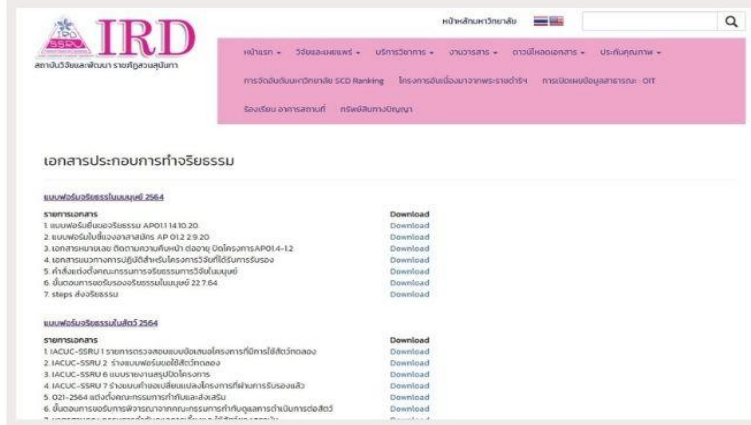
IRD
สถาบันวิจัยและพัฒนา ราชภัฏสวนสุนันทา

หน้าหลักมหาวิทยาลัย

หน้าแรก ▾ วิจัยและเผยแพร่ ▾ บริการวิชาการ ▾ งานวารสาร ▾ ดาวน์โหลดเอกสาร ▾ ประกันคุณภาพ ▾
การจัดอันดับมหาวิทยาลัย SCD Ranking โครงการอันเนื่องมาจากพระราชดำริฯ การเปิดเผยข้อมูลสาธารณะ OIT
ร้องเรียน จากภายนอก ทรัพย์สินทางปัญญา

เอกสารประกอบการทำจริยธรรม

แบบฟอร์มจริยธรรมในมนุษย์ 2564

| รายการเอกสาร | Download |
|---|---|
| 1. แบบฟอร์มยื่นขอจริยธรรม AP01.1 14.10.20 | Download |
| 2. แบบฟอร์มใบยินยอมอาสาสมัคร AP 01.2 29.20 | Download |
| 3. เอกสารหมายเลข ติดตามความคืบหน้า ต่ออายุ ปิดโครงการAP01.4-12 | Download |
| 4. เอกสารแนวทางการปฏิบัติสำหรับโครงการวิจัยที่ได้รับการรับรอง | Download |
| 5. คำสั่งแต่งตั้งคณะกรรมการจริยธรรมการวิจัยในมนุษย์ | Download |
| 6. ขั้นตอนการขอรับรองจริยธรรมในมนุษย์ 22.7.64 | Download |
| 7. steps ส่งจริยธรรม | Download |

แบบฟอร์มจริยธรรมในสัตว์ 2564

| รายการเอกสาร | Download |
|---|---|
| 1. IACUC-SSRU 1 รายการตรวจสอบแบบข้อเสนอโครงการที่มีการใช้สัตว์ทดลอง | Download |
| 2. IACUC-SSRU 2 ร่างแบบฟอร์มขอใช้สัตว์ทดลอง | Download |
| 3. IACUC-SSRU 6 แบบรายงานสรุปปิดโครงการ | Download |
| 4. IACUC-SSRU 7 ร่างแบบคำขอเปลี่ยนแปลงโครงการที่ผ่านการรับรองแล้ว | Download |
| 5. 021-2564 แต่งตั้งคณะกรรมการกำกับและส่งเสริม | Download |
| 6. ขั้นตอนการขอรับการพิจารณาจากคณะกรรมการกำกับดูแลการดำเนินการต่อสัตว์ | Download |
| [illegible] | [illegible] |